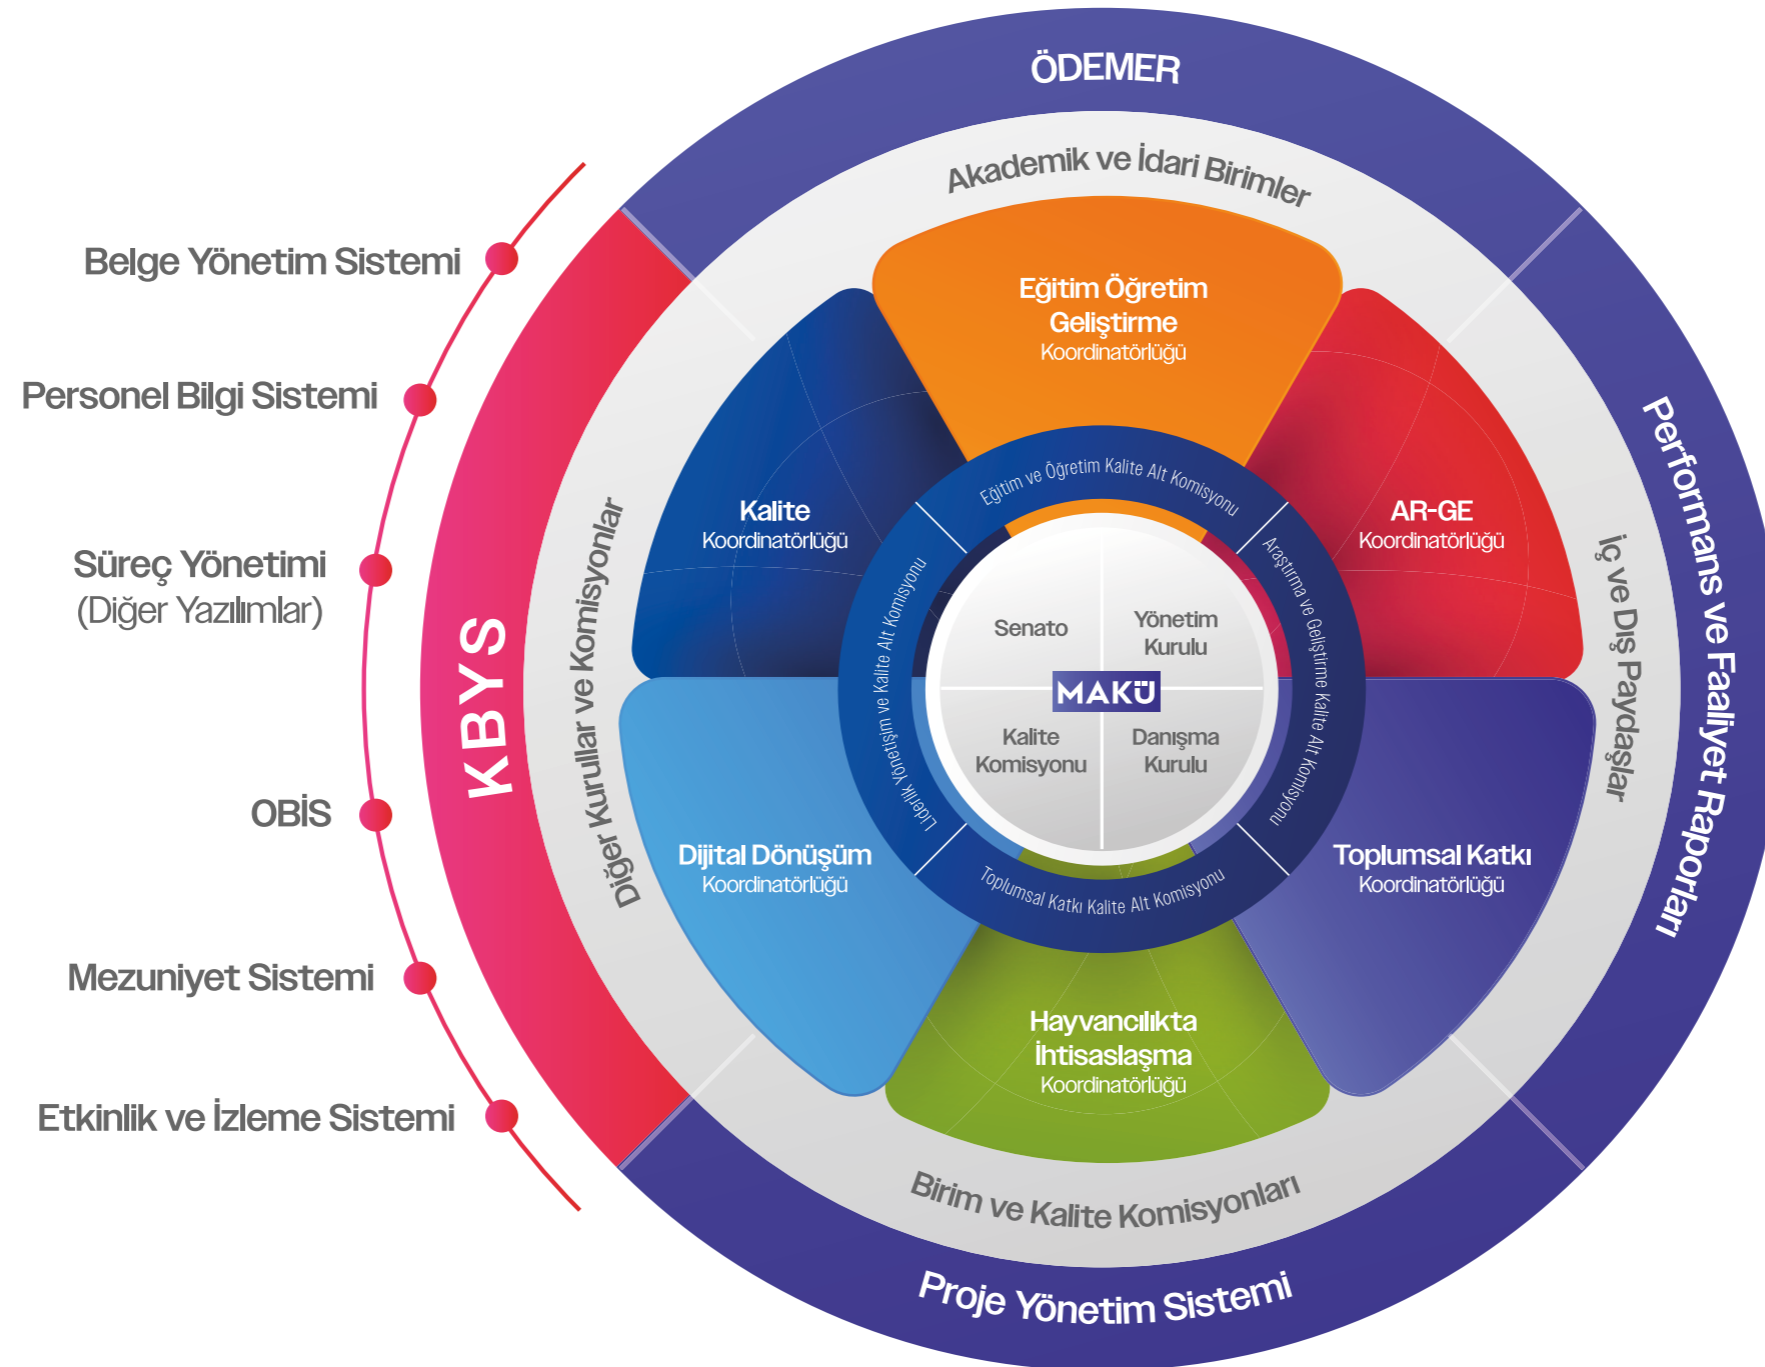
ÖDEMER

Akademik ve İdari Birimler

Belge Yönetim Sistemi

Personel Bilgi Sistemi

Süreç Yönetimi
(Diğer Yazılımlar)

OBİS

Mezuniyet Sistemi

Etkinlik ve İzleme Sistemi

KBYS

Diğer Kurullar ve Komisyonlar

Eğitim Öğretim Geliştirme Koordinatörlüğü

Kalite Koordinatörlüğü

AR-GE Koordinatörlüğü

Dijital Dönüşüm Koordinatörlüğü

Toplumsal Katkı Koordinatörlüğü

Hayvancılıkta İhtisaslaşma Koordinatörlüğü

Eğitim ve Öğretim Kalite Alt Komisyonu

Araştırma ve Geliştirme Kalite Alt Komisyonu

Toplumsal Katkı Kalite Alt Komisyonu

Liderlik Yönetişim ve Kalite Alt Komisyonu

Senato

Yönetim Kurulu

MAKÜ

Kalite Komisyonu

Danışma Kurulu

İç ve Dış Paydaşlar

Performans ve Faaliyet Raporları

Birim ve Kalite Komisyonları

Proje Yönetim Sistemi